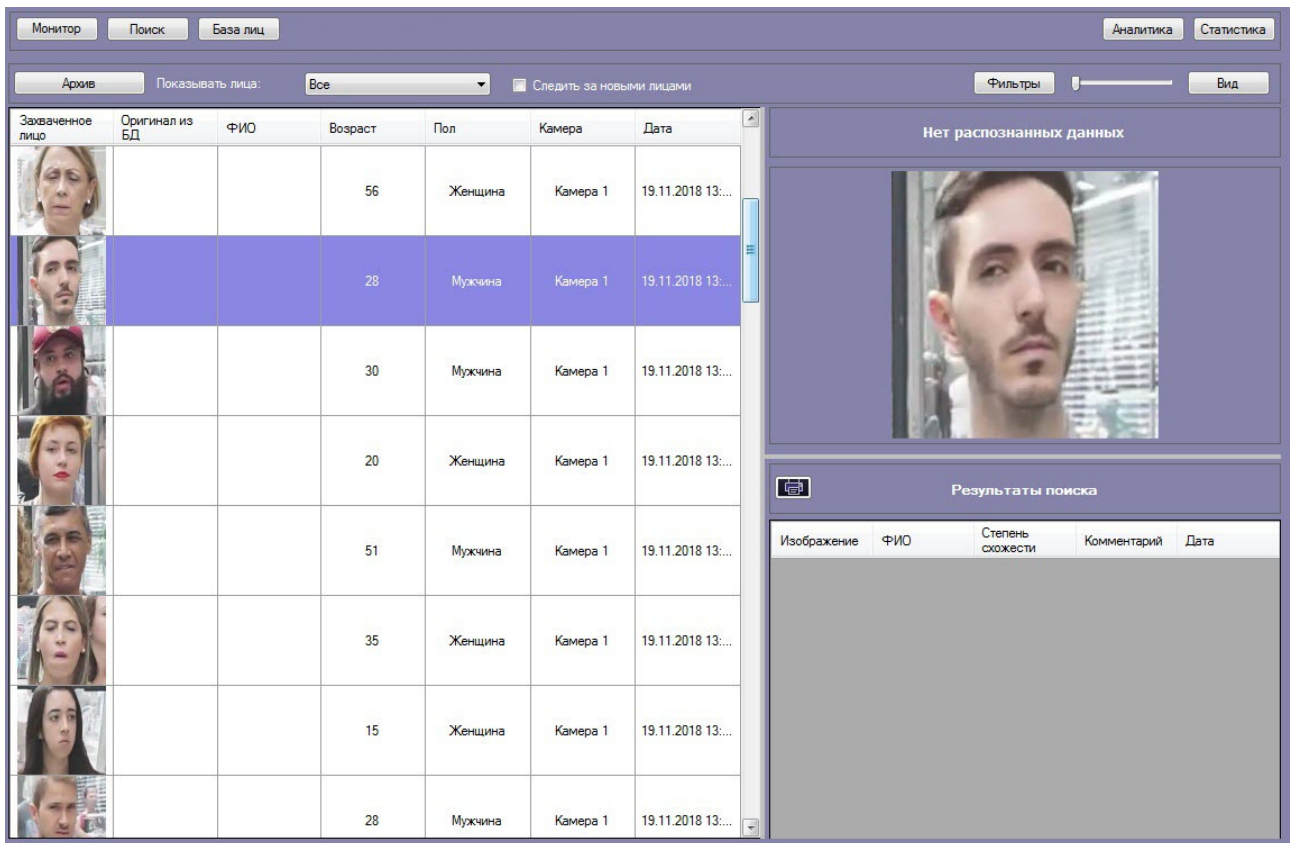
Монитор Поиск База лиц

Аналитика Статистика

Архив Показывать лица: Все Следить за новыми лицами

Фильтры Вид

| Захваченное лицо | Оригинал из БД | ФИО | Возраст | Пол | Камера | Дата |
|---|---|---|---|---|---|---|
| | | | 56 | Женщина | Камера 1 | 19.11.2018 13:... |
| | | | 28 | Мужчина | Камера 1 | 19.11.2018 13:... |
| | | | 30 | Мужчина | Камера 1 | 19.11.2018 13:... |
| | | | 20 | Женщина | Камера 1 | 19.11.2018 13:... |
| | | | 51 | Мужчина | Камера 1 | 19.11.2018 13:... |
| | | | 35 | Женщина | Камера 1 | 19.11.2018 13:... |
| | | | 15 | Женщина | Камера 1 | 19.11.2018 13:... |
| | | | 28 | Мужчина | Камера 1 | 19.11.2018 13:... |

Нет распознанных данных

Результаты поиска

| Изображение | ФИО | Степень схожести | Комментарий | Дата |
|---|---|---|---|---|